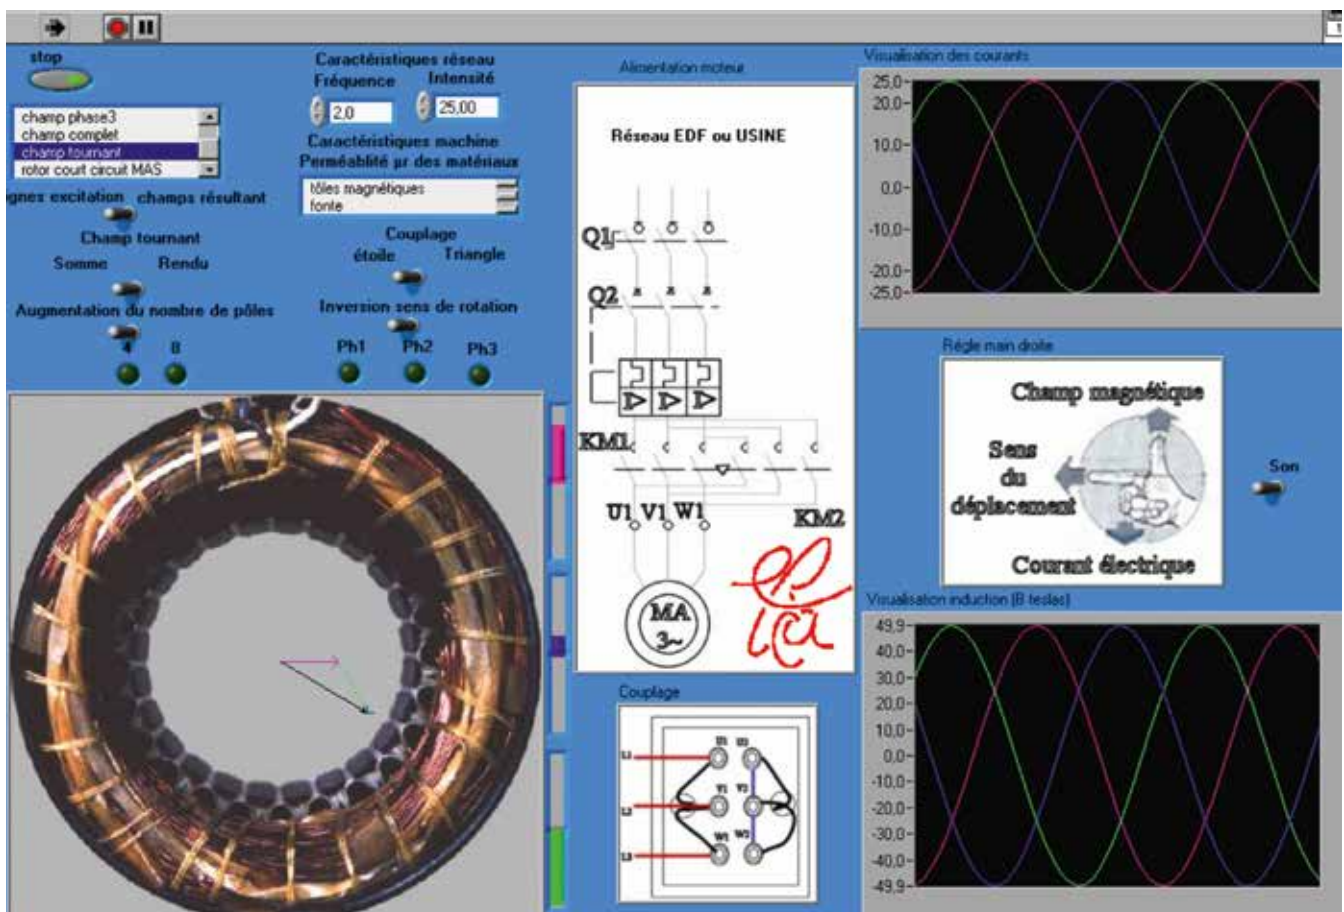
stop

champ phase3
champ complet
champ tournant
rotor court circuit MAS

gnes excitation champs résultant

Champ tournant

Somme Rendu

Augmentation du nombre de pôles

4 8

Caractéristiques réseau
Fréquence Intensité
2,0 25,00

Caractéristiques machine
Perméablité µr des matériaux
tôles magnétiques
fonte

Couplage
étoile Triangle

Inversion sens de rotation

Ph1 Ph2 Ph3

Alimentation moteur

Réseau EDF ou USINE

Q1

Q2

KM1

U1 V1 W1

KM2

MA
3~

Couplage

L1
L2
L3
U1 U2
V1 V2
W1 W2

Visualisation des courants

25,0
20,0
10,0
0,0
-10,0
-20,0
-25,0

Règle main droite

Champ magnétique

Sens du déplacement

Courant électrique

Son

Visualisation induction (B teslas)

49,9
40,0
30,0
20,0
10,0
0,0
-10,0
-20,0
-30,0
-40,0
-49,9